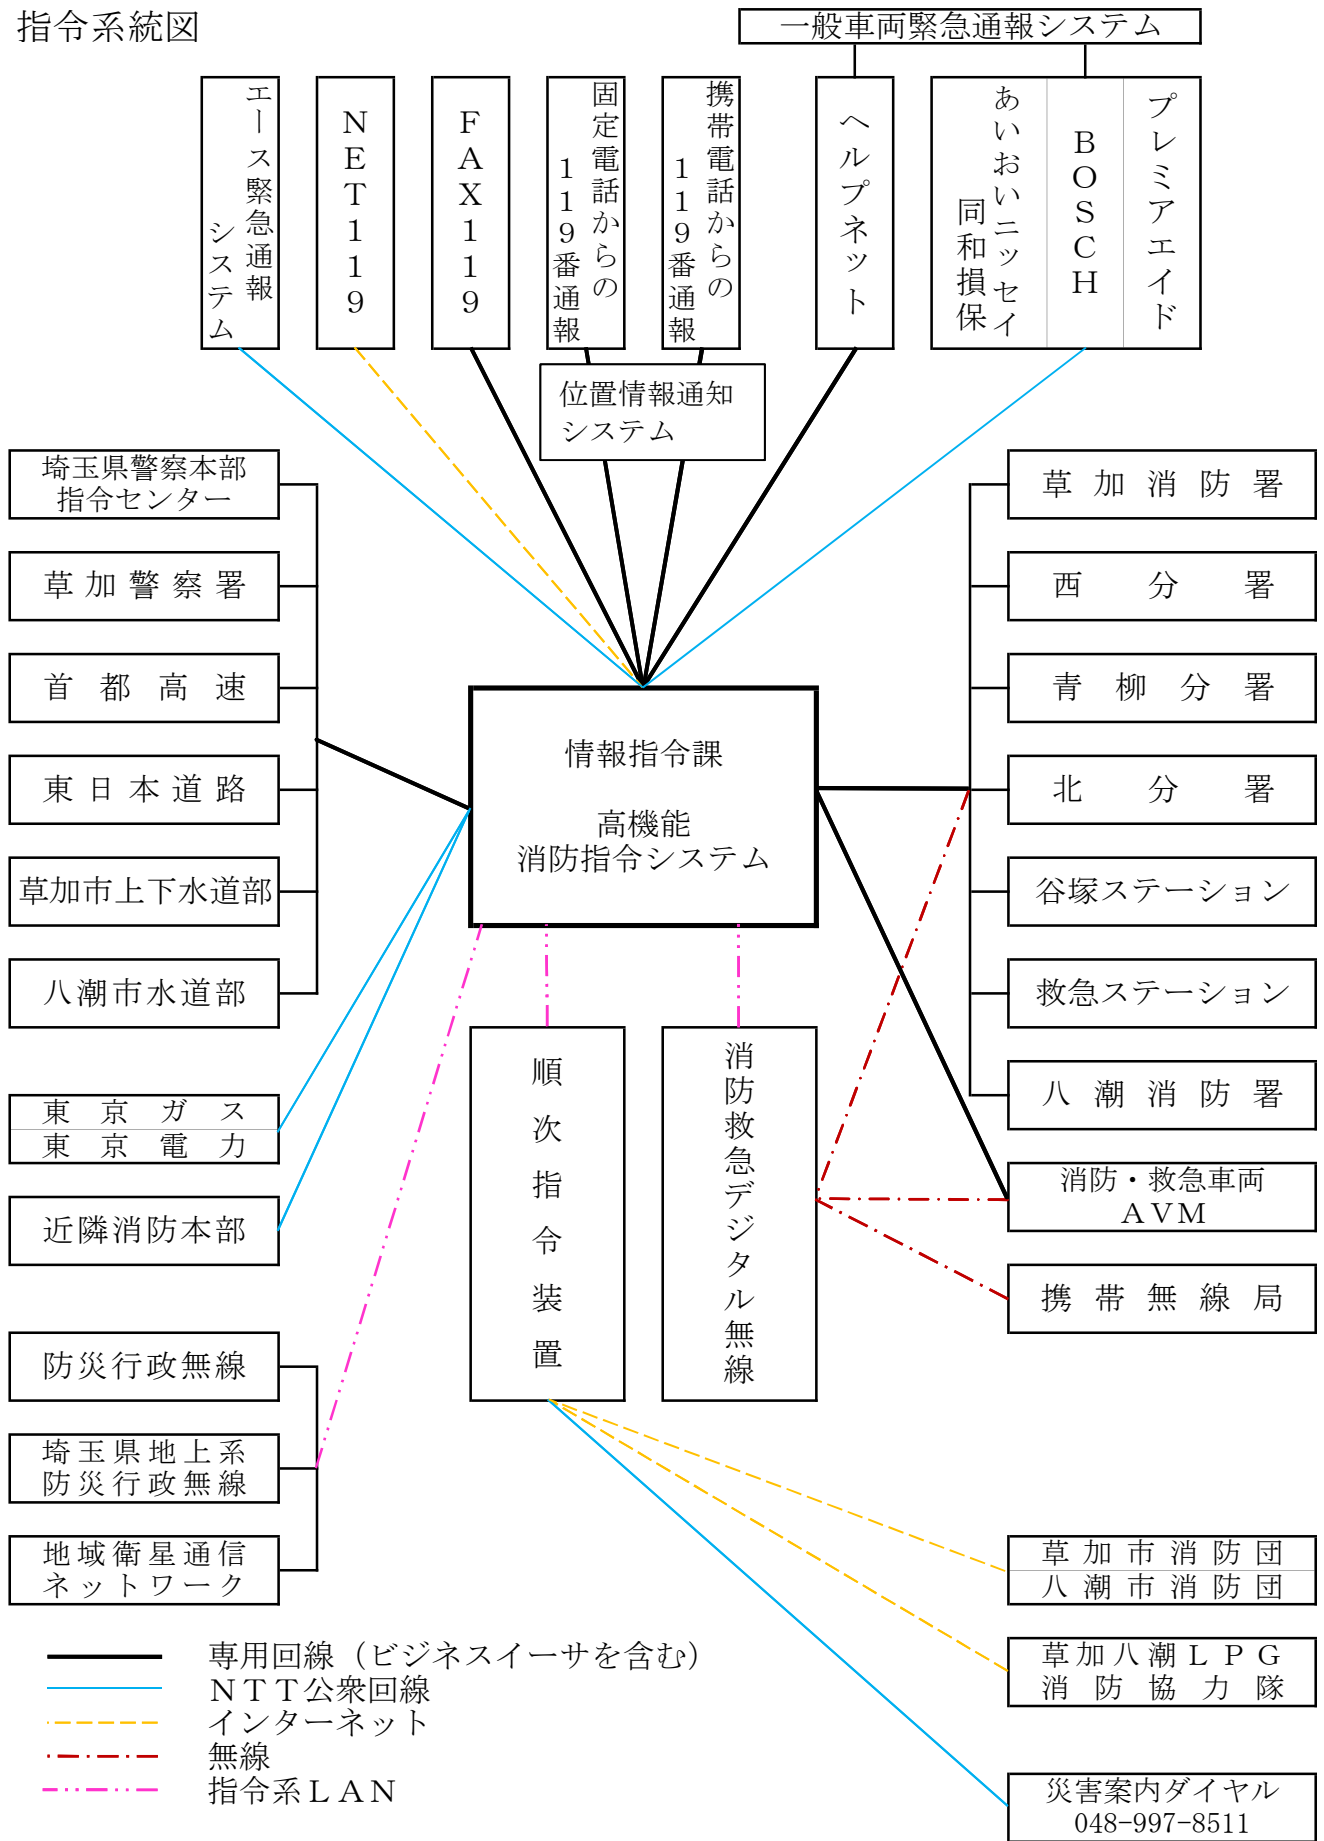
指令系統図

一般車両緊急通報システム

エース緊急通報システム

NET119

FAX119

固定電話からの119番通報

携帯電話からの119番通報

ヘルプネット

あいおいニッセイ同和損保

BOSCH

プレミアエイド

位置情報通知システム

埼玉県警察本部指令センター

草加警察署

首都高速

東日本道路

草加市上下水道部

八潮市水道部

東京ガス
東京電力

近隣消防本部

防災行政無線

埼玉県地上系防災行政無線

地域衛星通信ネットワーク

情報指令課

高機能消防指令システム

順次指令装置

消防救急デジタル無線

草加消防署

西分署

青柳分署

北分署

谷塚ステーション

救急ステーション

八潮消防署

消防・救急車両AVM

携帯無線局

草加市消防団
八潮市消防団

草加八潮LPG消防協力隊

災害案内ダイヤル
048-997-8511

専用回線（ビジネスイーサを含む）
NTT公衆回線
インターネット
無線
指令系LAN